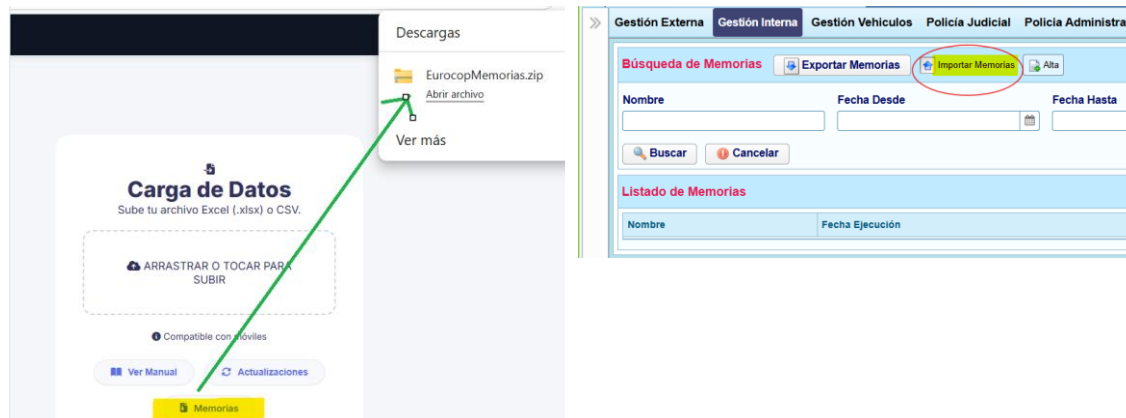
Descargas

EurocopMemorias.zip
Abrir archivo

Ver más

Carga de Datos
Sube tu archivo Excel (.xlsx) o CSV.

ARRASTRAR O TOCAR PARA SUBIR

Compatible con móviles

Ver Manual

Actualizaciones

Memorias

»

Gestión Externa | Gestión Interna | Gestión Vehiculos | Policía Judicial | Policia Administra

Búsqueda de Memorias

Exportar Memorias

Importar Memorias

Alta

Nombre

Fecha Desde

Fecha Hasta

Buscar

Cancelar

Listado de Memorias

| Nombre | Fecha Ejecución |
|---|---|